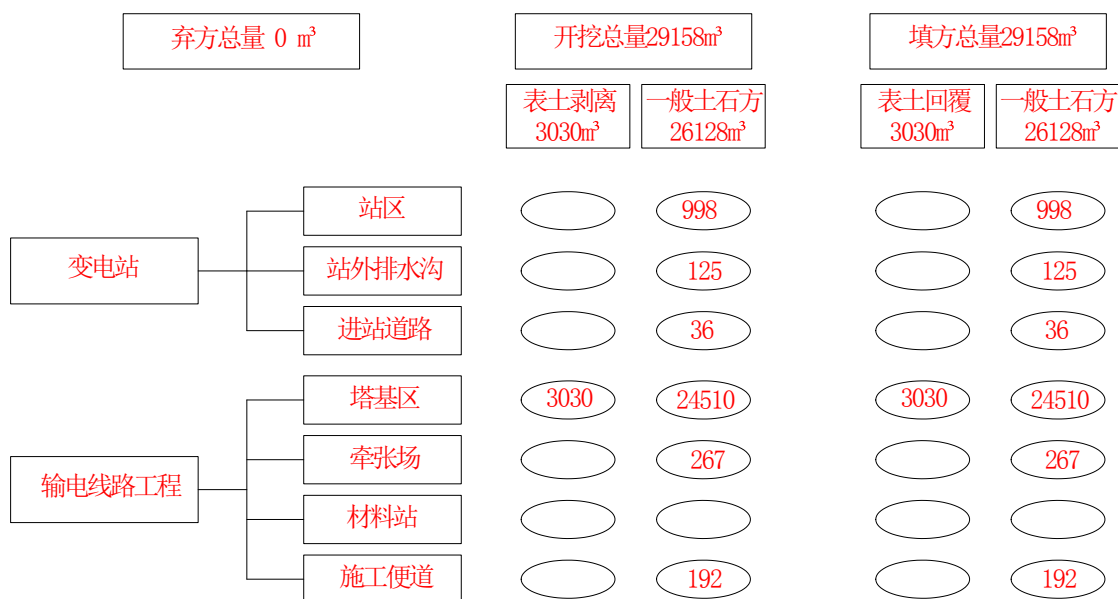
弃方总量 0 m³

开挖总量29158m³

填方总量29158m³

表土剥离 3030m³

一般土石方 26128m³

表土回覆 3030m³

一般土石方 26128m³

变电站

站区

站外排水沟

进站道路

输电线路工程

塔基区

牵张场

材料站

施工便道

| | 开挖 表土剥离 | 开挖 一般土石方 | 填方 表土回覆 | 填方 一般土石方 |
|---|---|---|---|---|
| 站区 | | 998 | | 998 |
| 站外排水沟 | | 125 | | 125 |
| 进站道路 | | 36 | | 36 |
| 塔基区 | 3030 | 24510 | 3030 | 24510 |
| 牵张场 | | 267 | | 267 |
| 材料站 | | | | |
| 施工便道 | | 192 | | 192 |